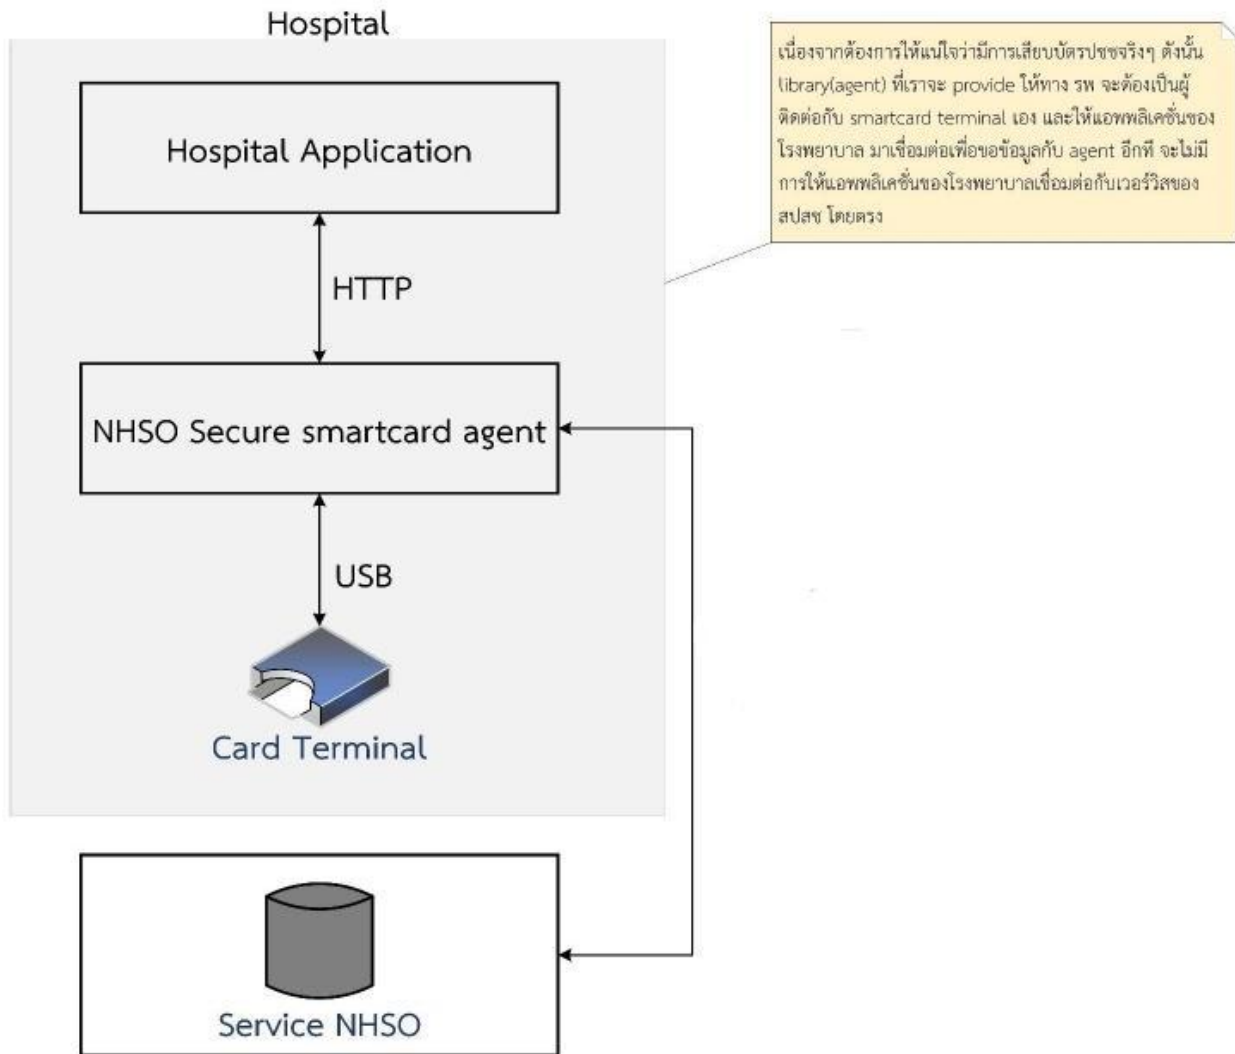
Hospital

Hospital Application

HTTP

NHSO Secure smartcard agent

USB

Card Terminal

Service NHSO

เนื่องจากต้องการให้แน่ใจว่ามีการเสียบบัตรปชชจริงๆ ดังนั้น library(agent) ที่เราจะ provide ให้ทาง รพ จะต้องเป็นผู้ติดต่อกับ smartcard terminal เอง และให้แอพพลิเคชั่นของโรงพยาบาล มาเชื่อมต่อเพื่อขอข้อมูลกับ agent อีกที จะไม่มีการให้แอพพลิเคชั่นของโรงพยาบาลเชื่อมต่อกับเวอร์วิสของ สปสช โดยตรง